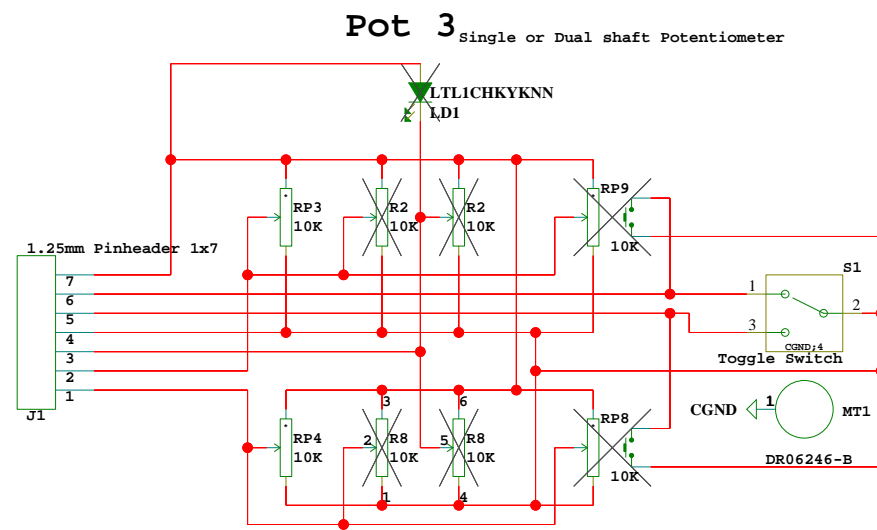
Pot 3 Single or Dual shaft Potentiometer

LTL1CHKYKNN
LD1

1.25mm Pinheader 1x7

7
6
5
4
3
2
1
J1

RP3
10K

R2
10K

R2
10K

RP9
10K

S1
1
2
3
CGND;4
Toggle Switch

CGND
1
MT1
DR06246-B

RP4
10K

3
2
R8
10K
1

6
5
R8
10K
4

RP8
10K